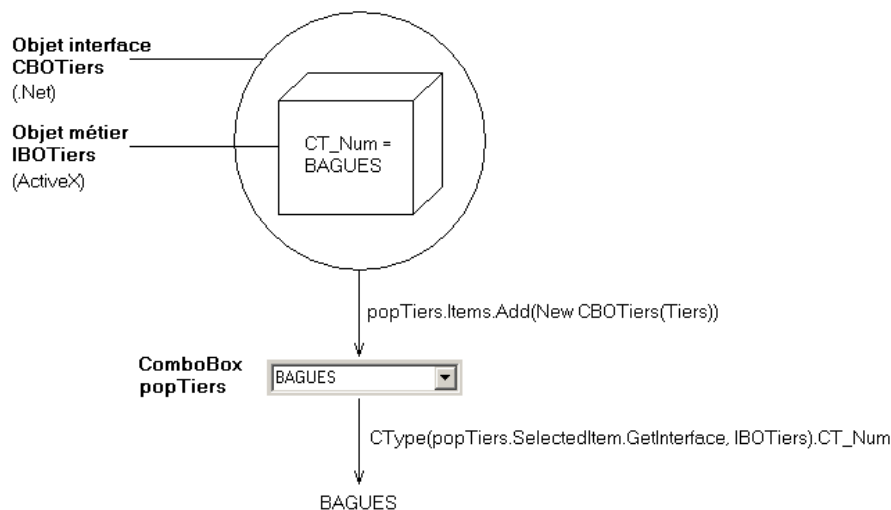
Objet interface
CBOTiers
(.Net)

Objet métier
IBOTiers
(ActiveX)

CT_Num =
BAGUES

popTiers.Items.Add(New CBOTiers(Tiers))

ComboBox
popTiers

BAGUES

CType(popTiers.SelectedItem.GetInterface, IBOTiers).CT_Num

BAGUES